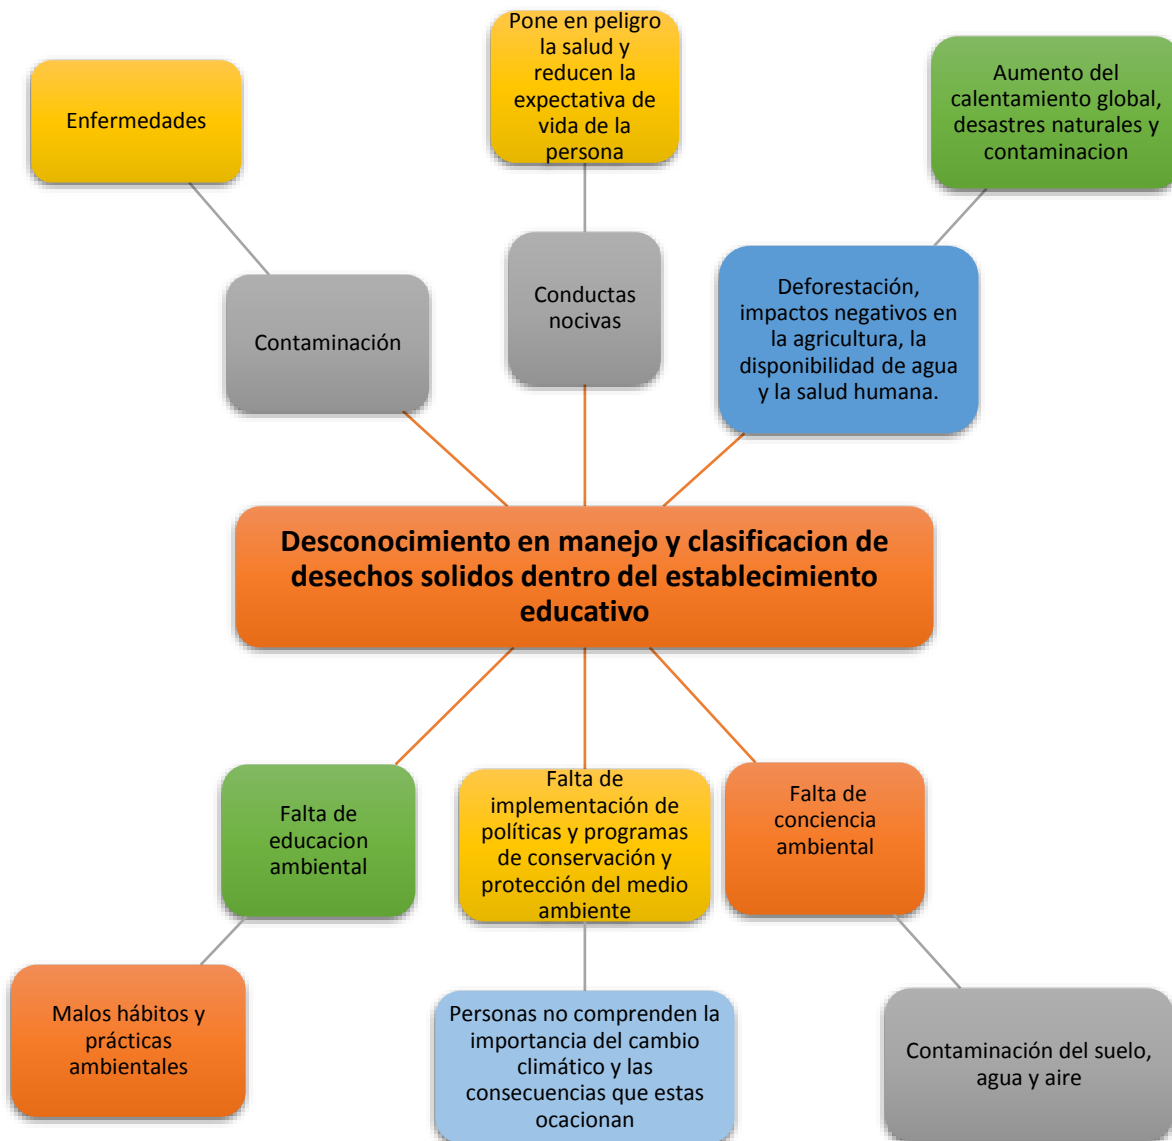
Pone en peligro la salud y reducen la expectativa de vida de la persona

Enfermedades

Aumento del calentamiento global, desastres naturales y contaminacion

Contaminación

Conductas nocivas

Deforestación, impactos negativos en la agricultura, la disponibilidad de agua y la salud humana.

**Desconocimiento en manejo y clasificacion de desechos solidos dentro del establecimiento educativo**

Falta de educacion ambiental

Falta de implementación de políticas y programas de conservación y protección del medio ambiente

Falta de conciencia ambiental

Malos hábitos y prácticas ambientales

Personas no comprenden la importancia del cambio climático y las consecuencias que estas ocacionan

Contaminación del suelo, agua y aire